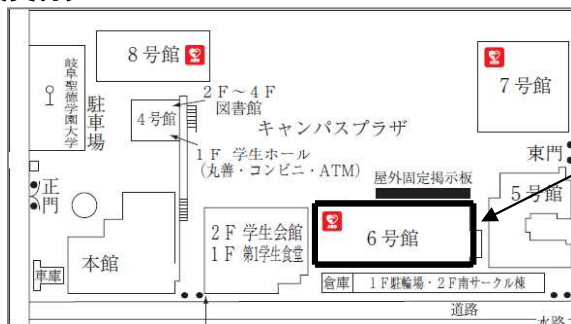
8号館

7号館

岐阜聖徳学園大学

駐車場

4号館

2F〜4F
図書館

キャンパスプラザ

1F 学生ホール
(丸善・コンビニ・ATM)

東門

正門

屋外固定掲示板

5号館

2F 学生会館
1F 第1学生食堂

6号館

本館

車庫

倉庫

1F駐輪場・2F南サークル棟

道路

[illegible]路